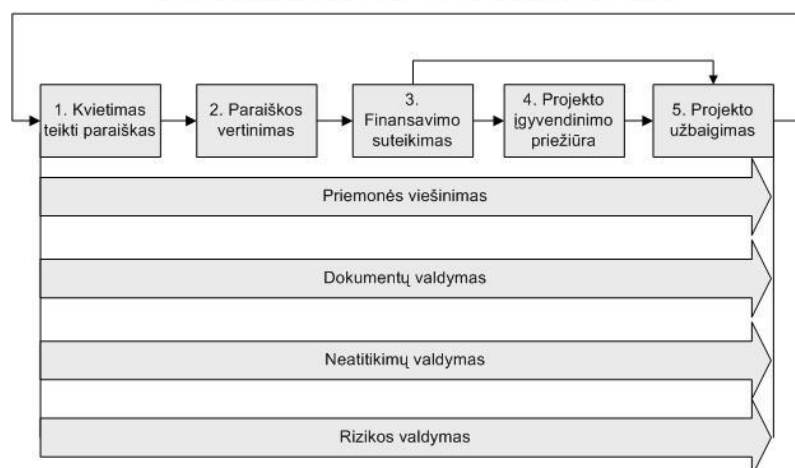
1. Kvietimas teikti paraiškas

2. Paraiškos vertinimas

3. Finansavimo suteikimas

4. Projekto įgyvendinimo priežiūra

5. Projekto užbaigimas

Priemonės viešinimas

Dokumentų valdymas

Neatitikimų valdymas

Rizikos valdymas